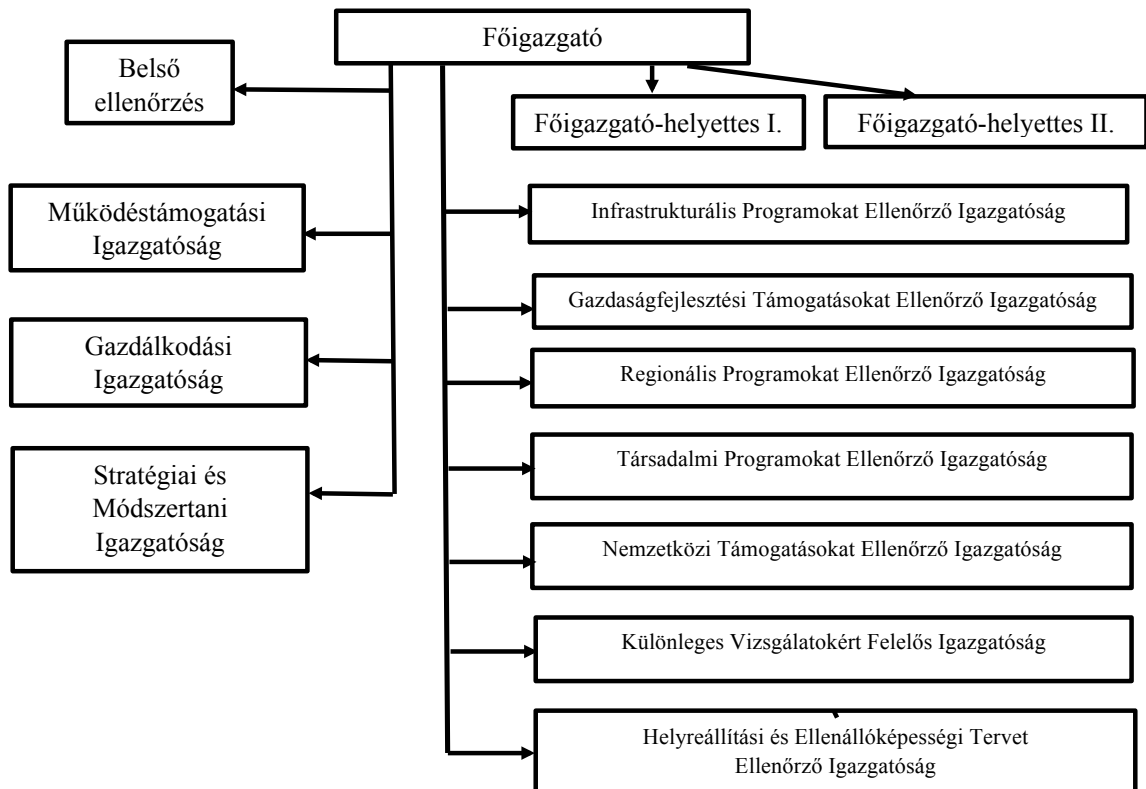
Főigazgató

Belső ellenőrzés

Főigazgató-helyettes I.

Főigazgató-helyettes II.

Működéstámogatási Igazgatóság

Gazdálkodási Igazgatóság

Stratégiai és Módszertani Igazgatóság

Infrastrukturális Programokat Ellenőrző Igazgatóság

Gazdaságfejlesztési Támogatásokat Ellenőrző Igazgatóság

Regionális Programokat Ellenőrző Igazgatóság

Társadalmi Programokat Ellenőrző Igazgatóság

Nemzetközi Támogatásokat Ellenőrző Igazgatóság

Különleges Vizsgálatokért Felelős Igazgatóság

Helyreállítási és Ellenállóképességi Tervet Ellenőrző Igazgatóság